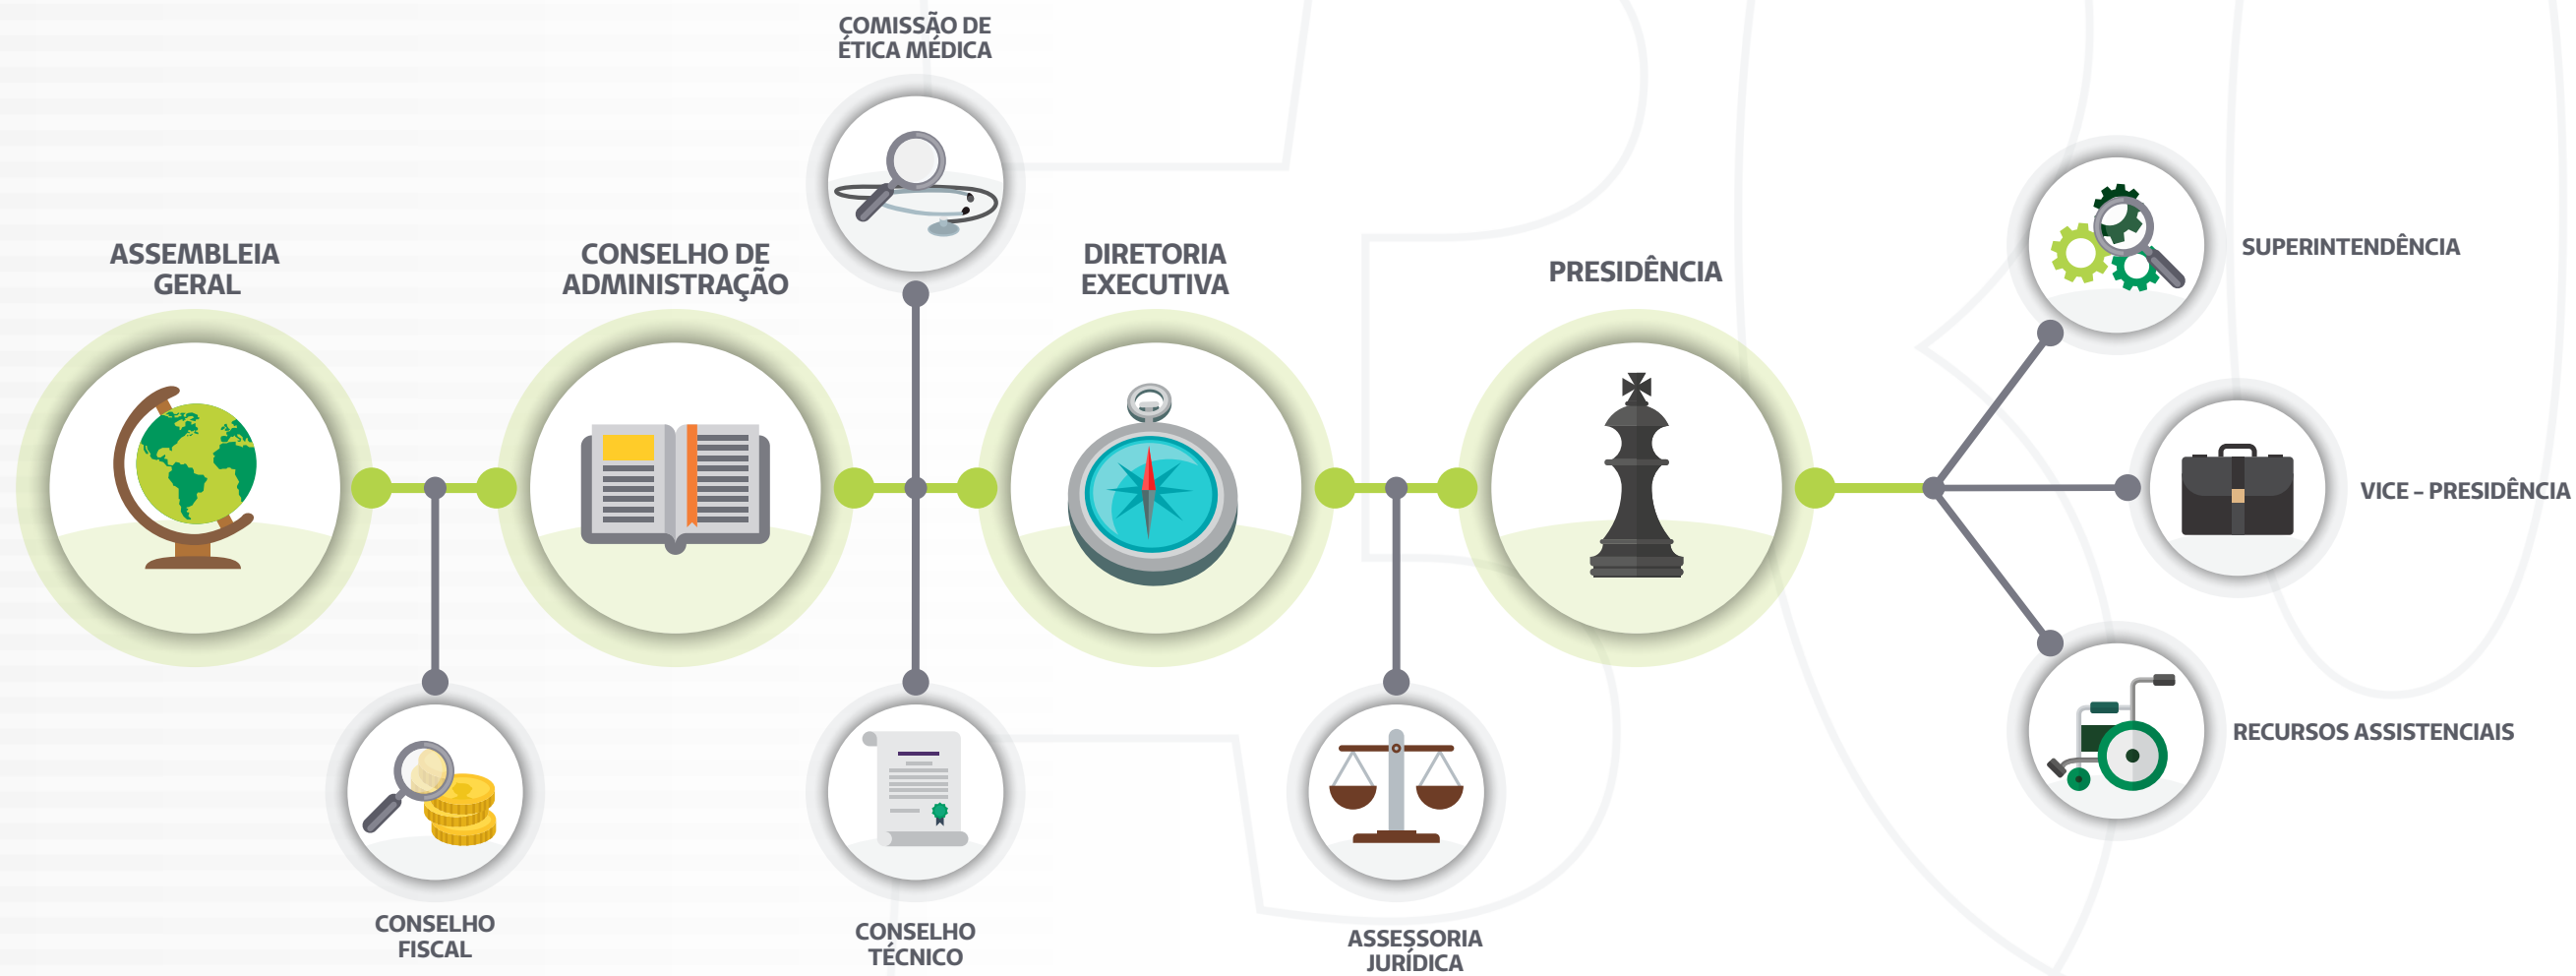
COMISSÃO DE ÉTICA MÉDICA

ASSEMBLEIA GERAL

CONSELHO DE ADMINISTRAÇÃO

DIRETORIA EXECUTIVA

PRESIDÊNCIA

SUPERINTENDÊNCIA

VICE – PRESIDÊNCIA

RECURSOS ASSISTENCIAIS

CONSELHO FISCAL

CONSELHO TÉCNICO

ASSESSORIA JURÍDICA